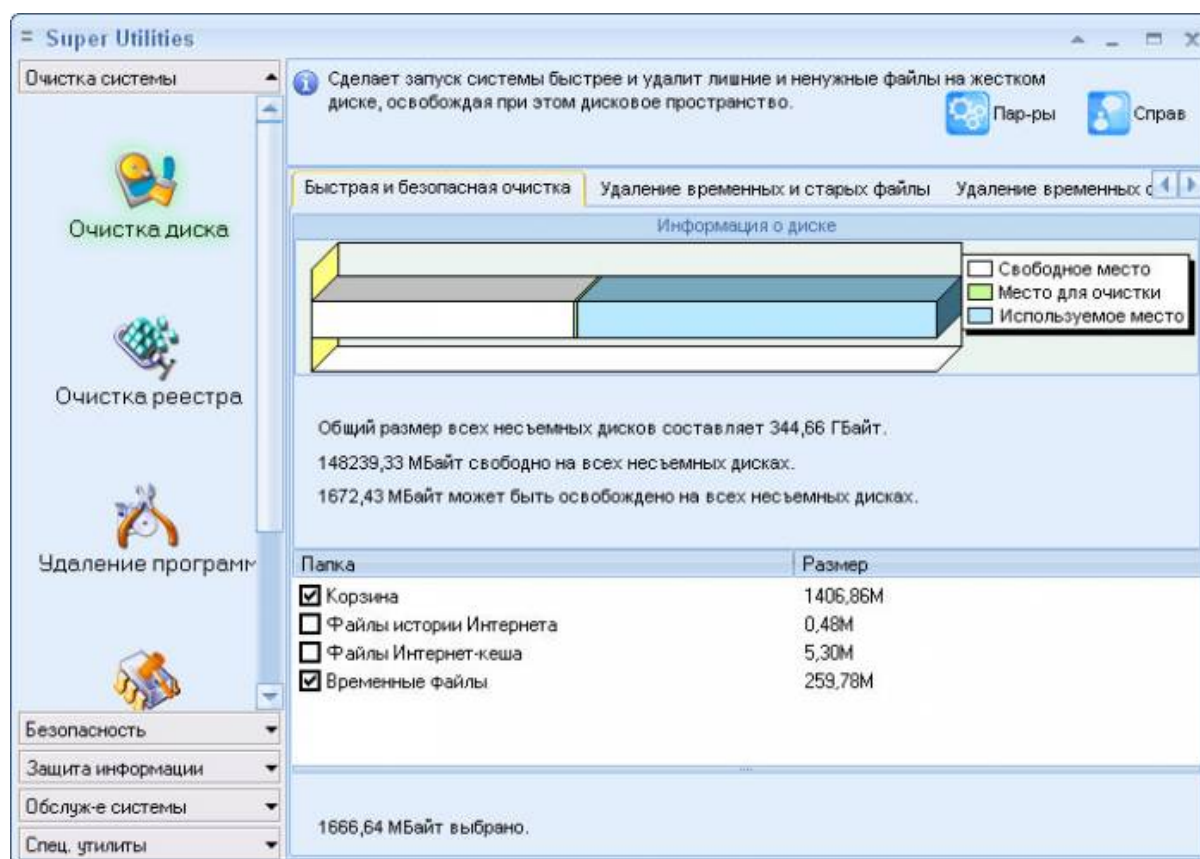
= Super Utilities

Очистка системы

Очистка диска

Очистка реестра

Удаление программ

Безопасность

Защита информации

Обслуж-е системы

Спец. утилиты

Сделает запуск системы быстрее и удалит лишние и ненужные файлы на жестком диске, освобождая при этом дисковое пространство.

Пар-ры

Справ

Быстрая и безопасная очистка | Удаление временных и старых файлы | Удаление временных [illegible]

Информация о диске

Свободное место
Место для очистки
Используемое место

Общий размер всех несъемных дисков составляет 344,66 ГБайт.

148239,33 МБайт свободно на всех несъемных дисках.

1672,43 МБайт может быть освобождено на всех несъемных дисках.

| Папка | Размер |
|---|---|
| ☑ Корзина | 1406,86M |
| ☐ Файлы истории Интернета | 0,48M |
| ☐ Файлы Интернет-кеша | 5,30M |
| ☑ Временные файлы | 259,78M |

1666,64 МБайт выбрано.